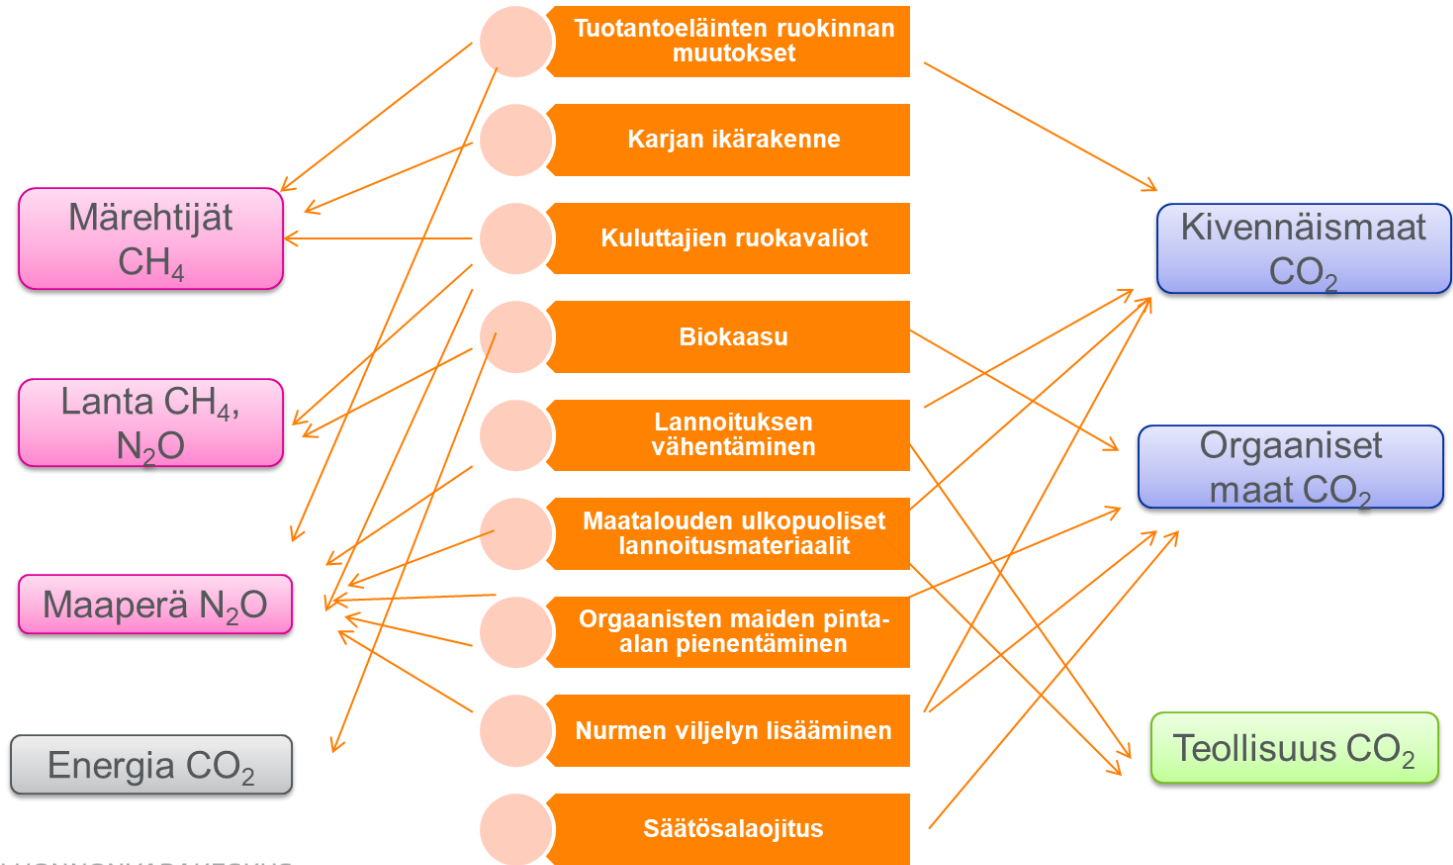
Tuotantoeläinten ruokinnan muutokset

Karjan ikärakenne

Kuluttajien ruokavaliot

Biokaasu

Lannoituksen vähentäminen

Maatalouden ulkopuoliset lannoitusmateriaalit

Orgaanisten maiden pinta-alan pienentäminen

Nurmen viljelyn lisääminen

Säätösalaojitus

Märehtijät $CH_4$

Lanta $CH_4$, $N_2O$

Maaperä $N_2O$

Energia $CO_2$

Kivennäismaat $CO_2$

Orgaaniset maat $CO_2$

Teollisuus $CO_2$

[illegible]